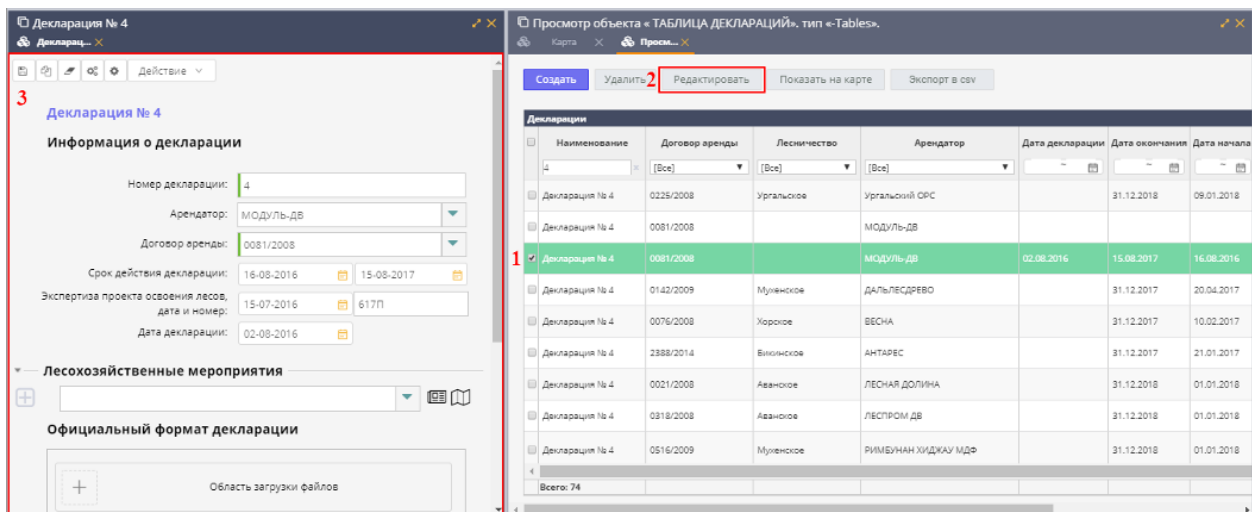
Декларация № 4
Декларац...

Действие

3

Декларация № 4

Информация о декларации

Номер декларации: 4
Арендатор: МОДУЛЬ-ДВ
Договор аренды: 0081/2008
Срок действия декларации: 16-08-2016 15-08-2017
Экспертиза проекта освоения лесов, дата и номер: 15-07-2016 617П
Дата декларации: 02-08-2016

Лесохозяйственные мероприятия

Официальный формат декларации

Область загрузки файлов

Просмотр объекта « ТАБЛИЦА ДЕКЛАРАЦИЙ». тип «-Tables».
Карта Просм...

Создать Удалить 2 Редактировать Показать на карте Экспорт в csv

Декларации

| | Наименование | Договор аренды | Лесничество | Арендатор | Дата декларации | Дата окончания | Дата начала |
|---|---|---|---|---|---|---|---|
| | 4 | [Все] | [Все] | [Все] | | | |
| | Декларация № 4 | 0225/2008 | Ургальское | Ургальский ОРС | | 31.12.2018 | 09.01.2018 |
| | Декларация № 4 | 0081/2008 | | МОДУЛЬ-ДВ | | | |
| 1 ✓ | Декларация № 4 | 0081/2008 | | МОДУЛЬ-ДВ | 02.08.2016 | 15.08.2017 | 16.08.2016 |
| | Декларация № 4 | 0142/2009 | Мухенское | ДАЛЬЛЕСДРЕВО | | 31.12.2017 | 20.04.2017 |
| | Декларация № 4 | 0076/2008 | Хорское | ВЕСНА | | 31.12.2017 | 10.02.2017 |
| | Декларация № 4 | 2388/2014 | Бикинское | АНТАРЕС | | 31.12.2017 | 21.01.2017 |
| | Декларация № 4 | 0021/2008 | Аванское | ЛЕСНАЯ ДОЛИНА | | 31.12.2018 | 01.01.2018 |
| | Декларация № 4 | 0318/2008 | Аванское | ЛЕСПРОМ ДВ | | 31.12.2018 | 01.01.2018 |
| | Декларация № 4 | 0516/2009 | Мухенское | РИМБУНАН ХИДЖАУ МДФ | | 31.12.2018 | 01.01.2018 |

Всего: 74